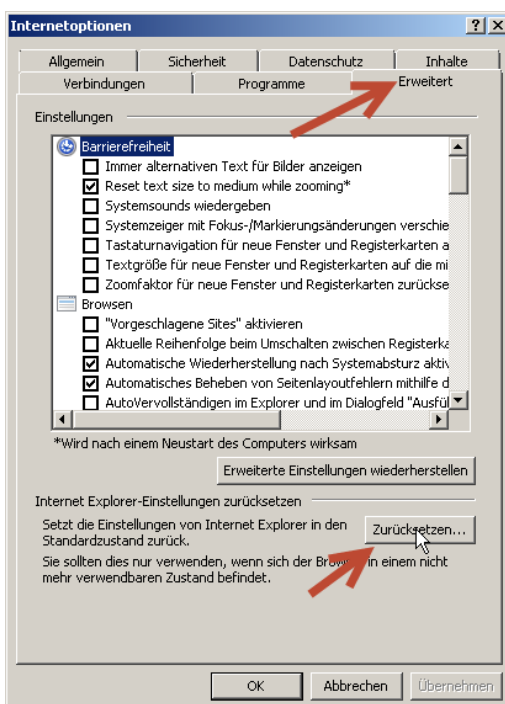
Internetoptionen

? X

Allgemein | Sicherheit | Datenschutz | Inhalte
Verbindungen | Programme | Erweitert

Einstellungen

Barrierefreiheit
Immer alternativen Text für Bilder anzeigen
Reset text size to medium while zooming*
Systemsounds wiedergeben
Systemzeiger mit Fokus-/Markierungsänderungen verschie
Tastaturnavigation für neue Fenster und Registerkarten a
Textgröße für neue Fenster und Registerkarten auf die mi
Zoomfaktor für neue Fenster und Registerkarten zurückse
Browsen
"Vorgeschlagene Sites" aktivieren
Aktuelle Reihenfolge beim Umschalten zwischen Registerka
Automatische Wiederherstellung nach Systemabsturz aktiv
Automatisches Beheben von Seitenlayoutfehlern mithilfe d
AutoVervollständigen im Explorer und im Dialogfeld "Ausfü

*Wird nach einem Neustart des Computers wirksam

Erweiterte Einstellungen wiederherstellen

Internet Explorer-Einstellungen zurücksetzen

Setzt die Einstellungen von Internet Explorer in den Standardzustand zurück.

Zurücksetzen...

Sie sollten dies nur verwenden, wenn sich der Browser in einem nicht mehr verwendbaren Zustand befindet.

OK | Abbrechen | Übernehmen